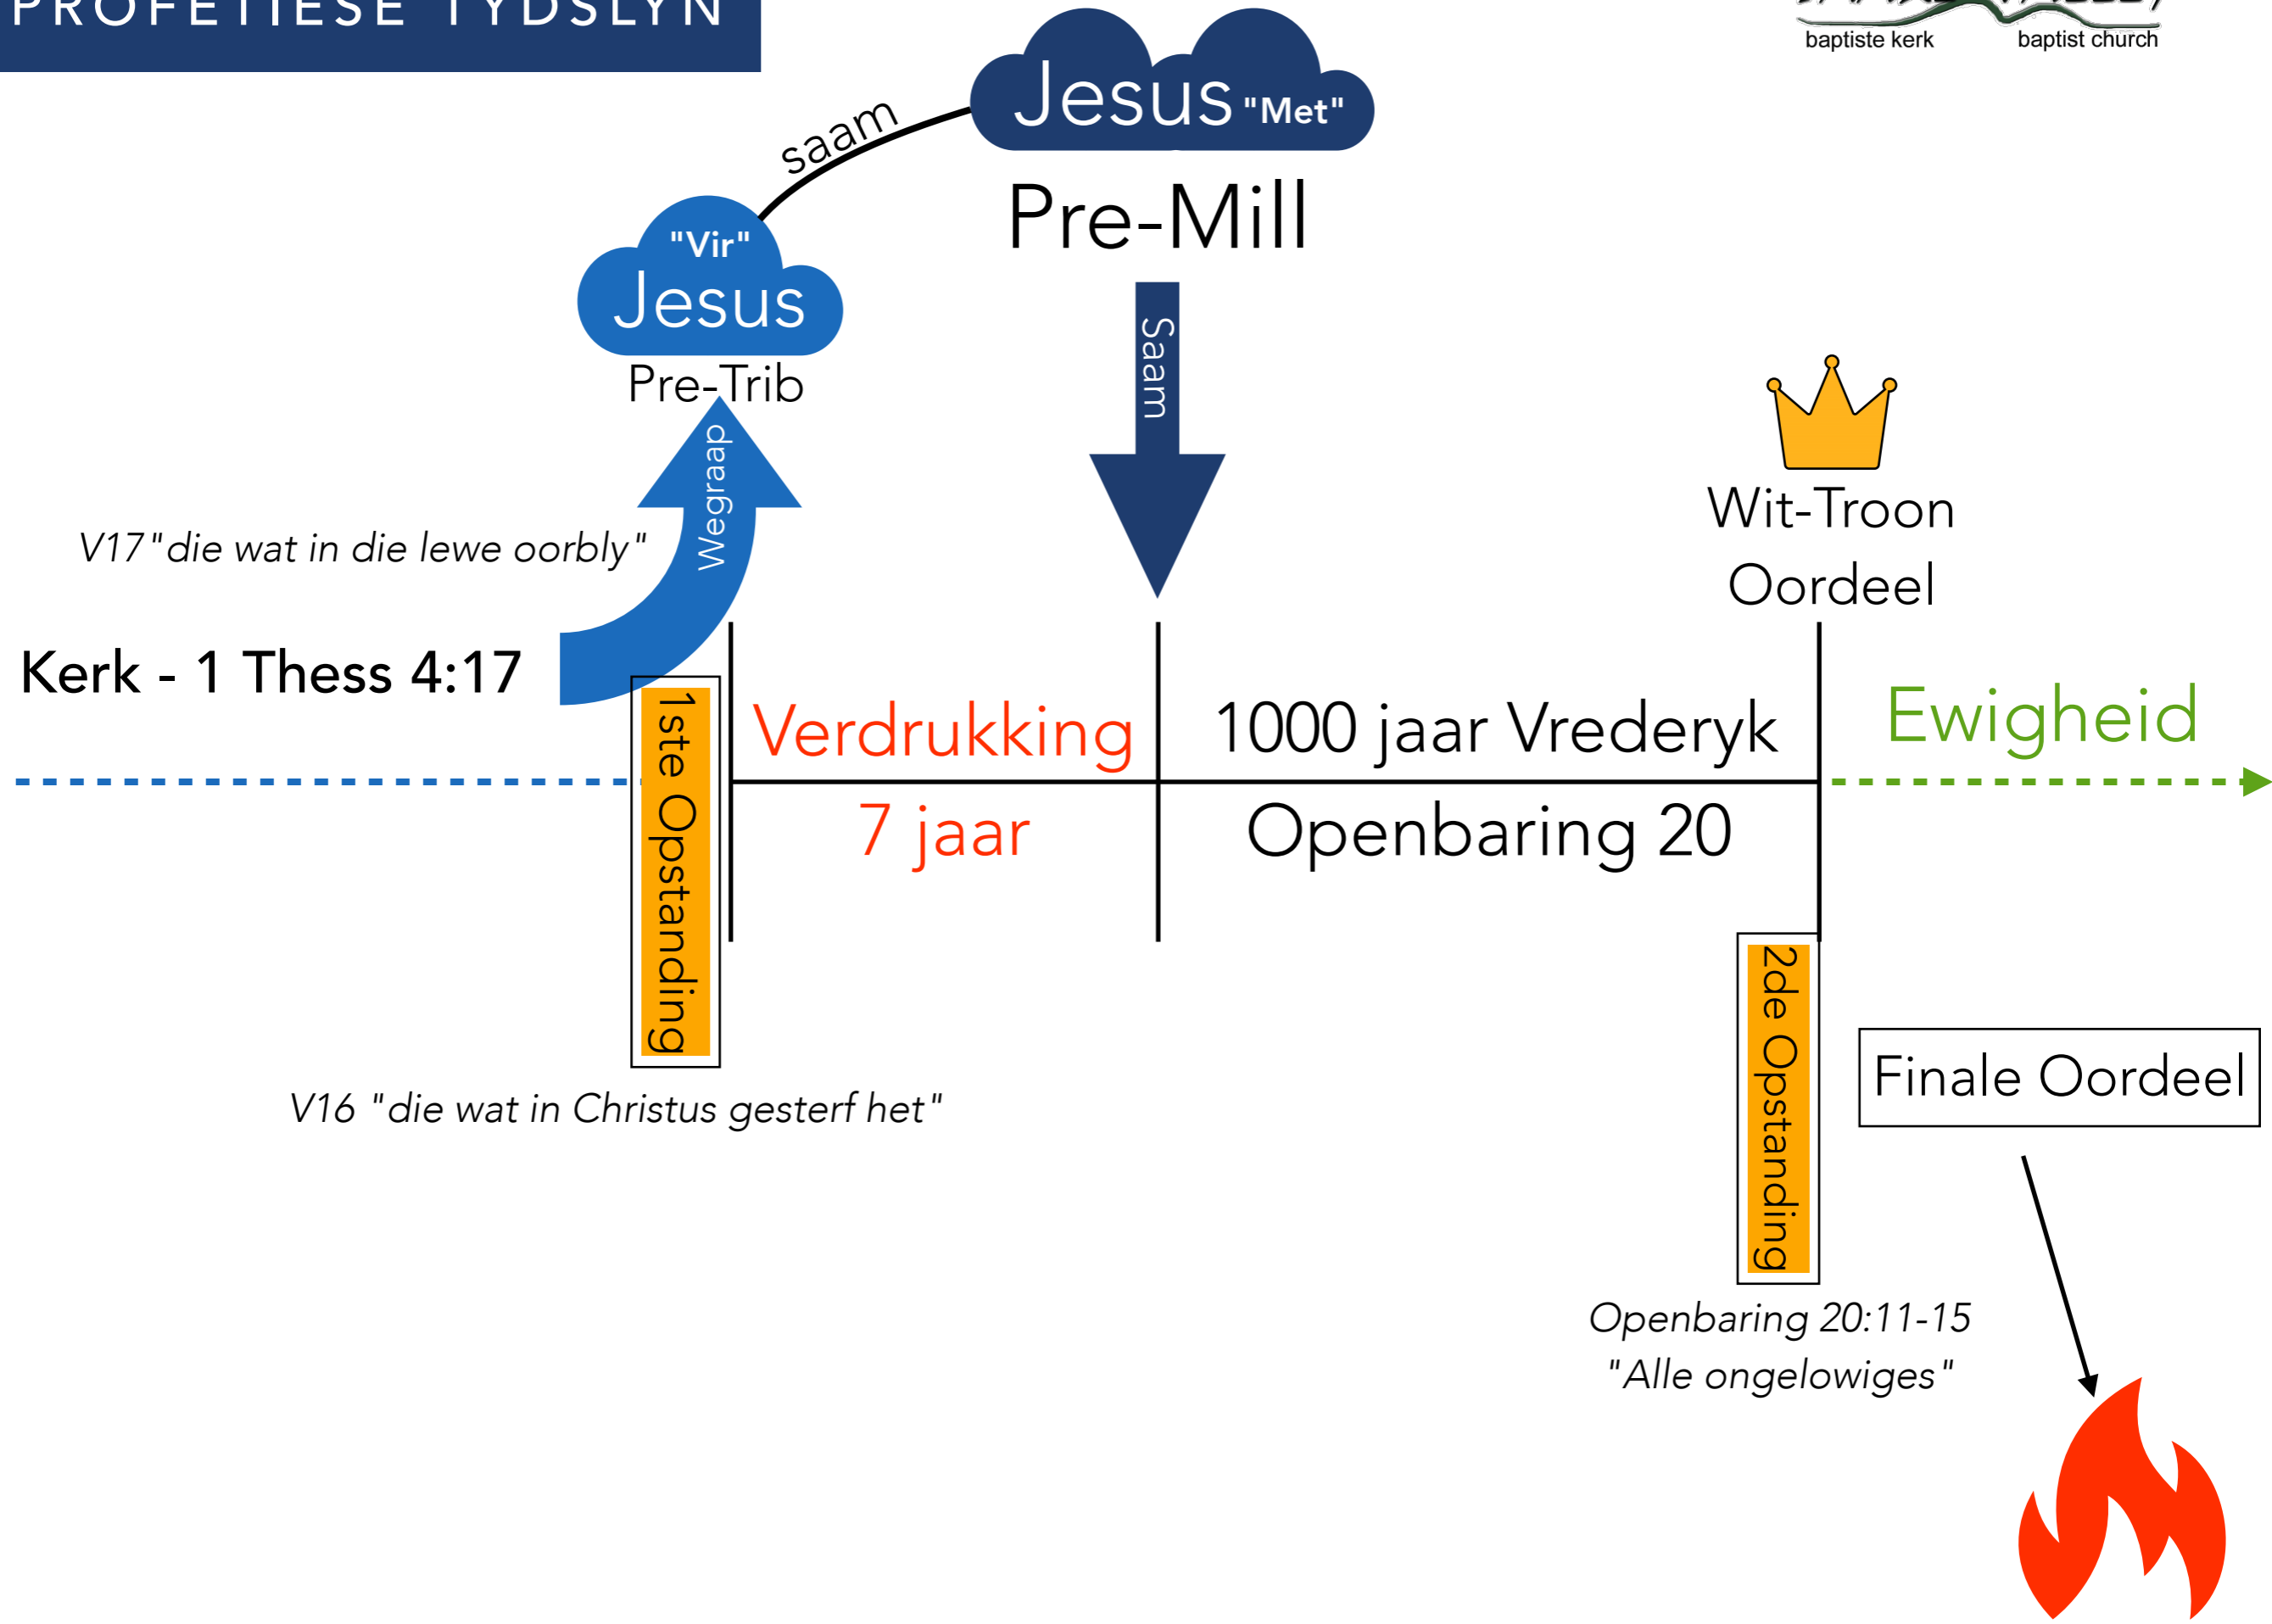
PROFETIESE TYDSLYN

baptiste kerk baptist church

Jesus "Met"

saam

Pre-Mill

"Vir"
Jesus
Pre-Trib

Saam

Wegraap

V17 "die wat in die lewe oorbly"

Wit-Troon
Oordeel

Kerk - 1 Thess 4:17

1ste Opstanding

Verdrukking

7 jaar

1000 jaar Vrederyk

Openbaring 20

Ewigheid

2de Opstanding

Finale Oordeel

V16 "die wat in Christus gesterf het"

Openbaring 20:11-15
"Alle ongelowiges"